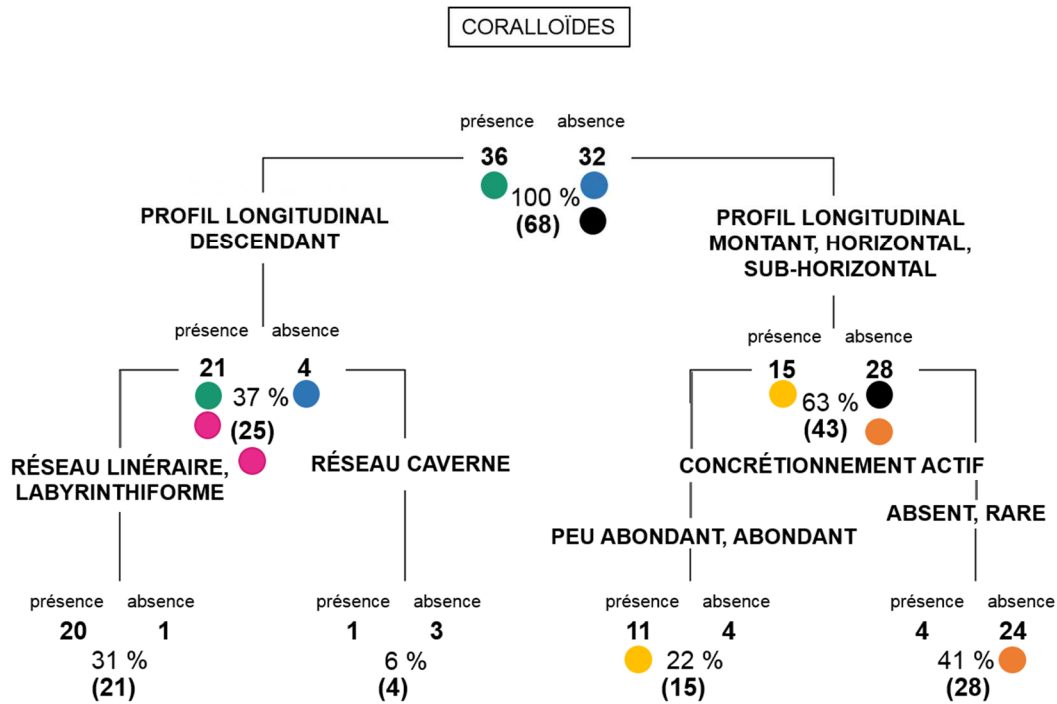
CORALLOÏDES

présence absence
36 32
100 %
(68)

PROFIL LONGITUDINAL DESCENDANT

PROFIL LONGITUDINAL MONTANT, HORIZONTAL, SUB-HORIZONTAL

présence absence
21 4
37 %
(25)

RÉSEAU LINÉAIRE, LABYRINTHIFORME

RÉSEAU CAVERNE

présence absence
15 28
63 %
(43)

CONCRÉTIONNEMENT ACTIF

PEU ABONDANT, ABONDANT

ABSENT, RARE

présence absence
20 1
31 %
(21)

présence absence
1 3
6 %
(4)

présence absence
11 4
22 %
(15)

présence absence
4 24
41 %
(28)